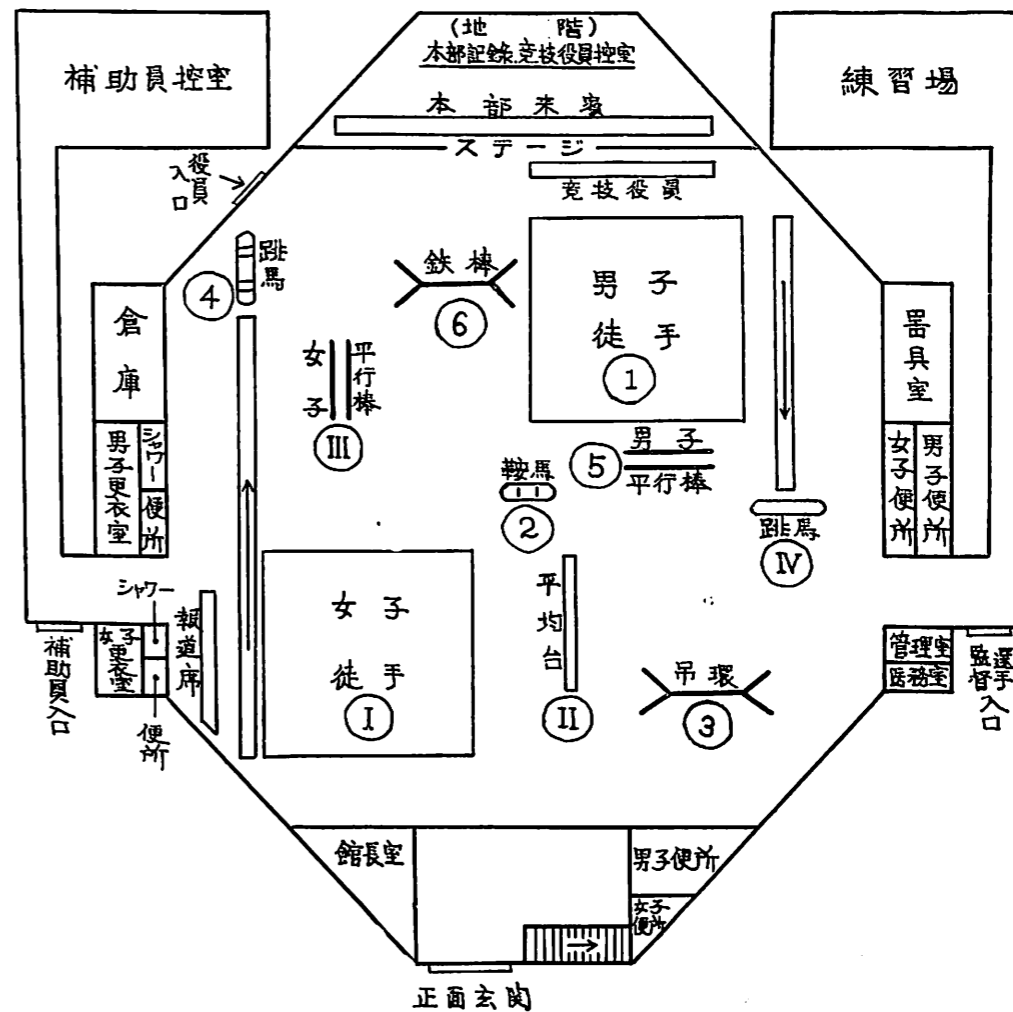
（地　階）
本部記録.竞技役員控室

補助員控室

練習場

本部来賓

ステージ

竞技役員

役員入口

跳馬
④

鉄棒
⑥

男子
徒手
①

倉庫

男子更衣室
シャワー
便所

女子
平行棒
Ⅲ

鞍馬
②

⑤
男子
平行棒

跳馬
Ⅳ

器具室

女子便所
男子便所

シャワー
女子更衣室
便所

報道席

女子
徒手
Ⅰ

平均台
Ⅱ

吊環
③

補助員入口

管理室
医務室

選手監督入口

館長室

男子便所

女子便所

正面玄関